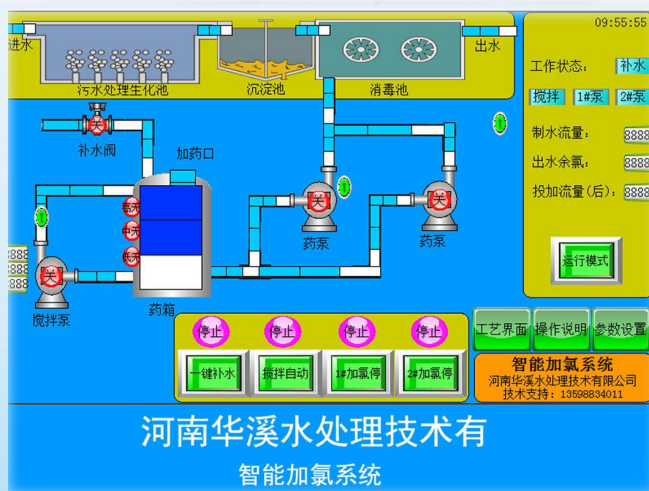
09:55:55

进水

污水处理生化池

沉淀池

消毒池

出水

工作状态: 补水

搅拌 1#泵 2#泵

制水流量: 8888

出水余氯: 8888

投加流量(后): 8888

补水阀

关

加药口

高液

中液

低液

药箱

8888
8888
8888

关

搅拌泵

关

药泵

关

药泵

运行模式

停止 停止 停止 停止

一键补水 搅拌自动 1#加氯停 2#加氯停

工艺界面 操作说明 参数设置

智能加氯系统

河南华溪水处理技术有限公司

技术支持: 13598834011

河南华溪水处理技术有

智能加氯系统